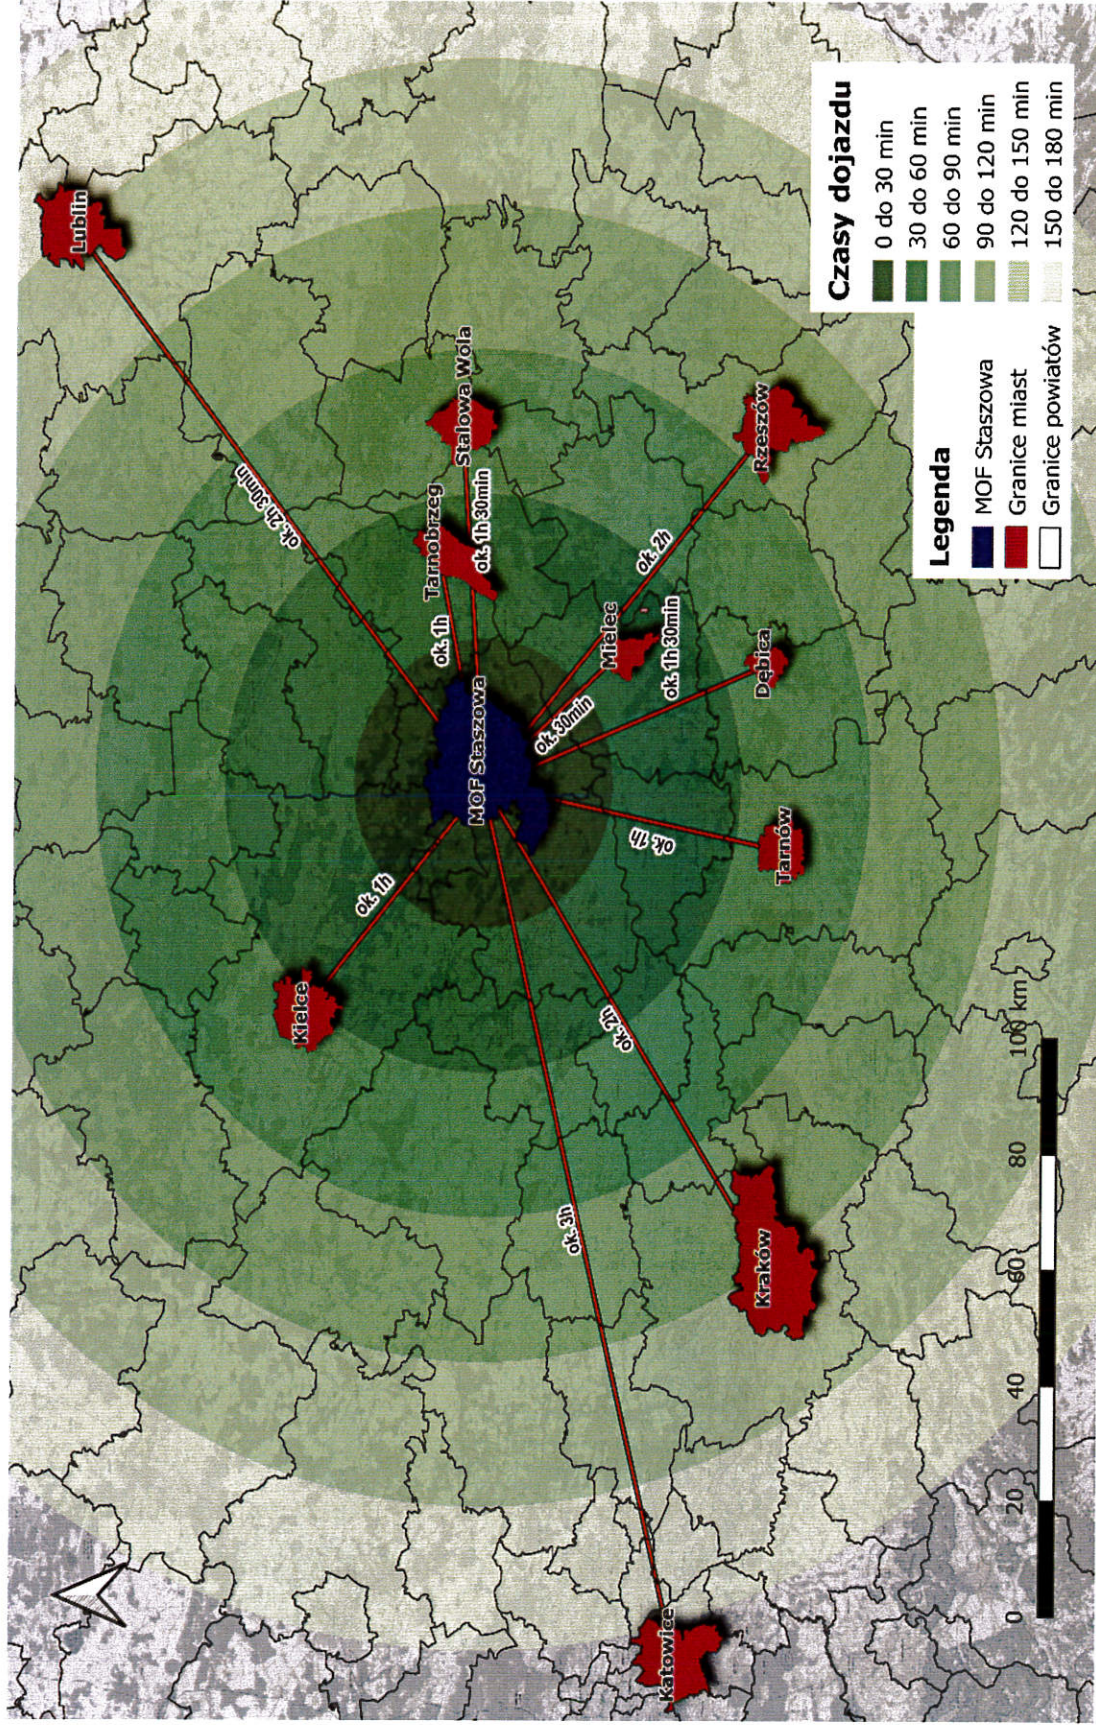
Czasy dojazdu
0 do 30 min
30 do 60 min
60 do 90 min
90 do 120 min
120 do 150 min
150 do 180 min

Legenda
MOF Staszowa
Granice miast
Granice powiatów

Lublin
ok. 2h 30min
Stalowa Wola
ok. 1h 30min
Tarnobrzeg
ok. 1h
Rzeszów
ok. 2h
Mielec
ok. 30min
ok. 1h 30min
Dębica
MOF Staszowa
Tarnów
ok. 1h
ok. 1h
Kielce
ok. 2h
ok. 3h
Kraków
Katowice

0 20 40 60 80 100 km